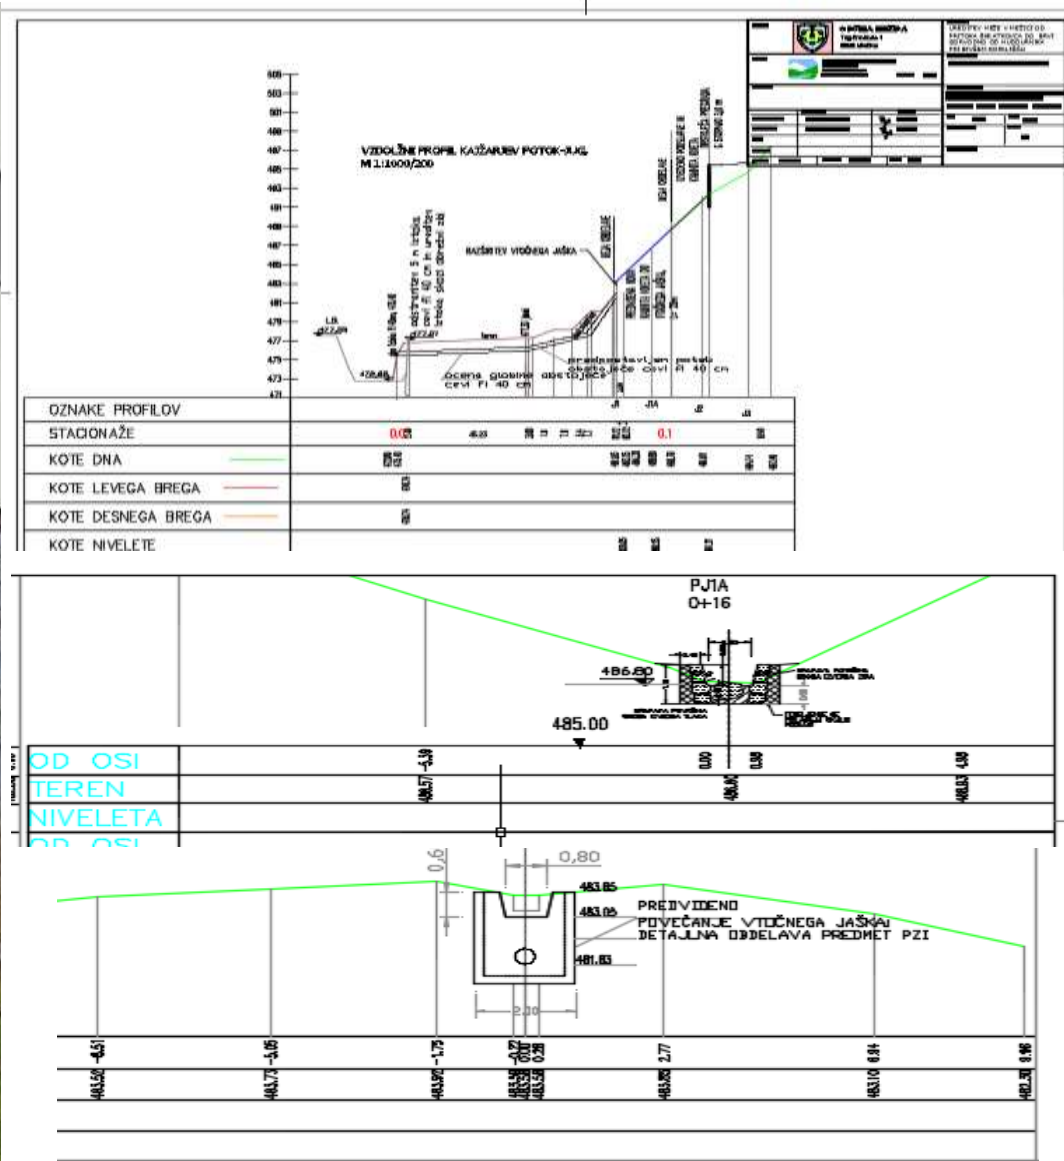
VZDOLŽNI PROFIL KAJŽARJEV POTOK-JUG
M 1:1000/200

RAZŠIRITEV VTOČNEGA JAŠKA

predpostavljen potek obstoječe cevi Fi 40 cm

ocena globine obstoječe cevi Fi 40 cm

505
503
501
499
497
495
493
491
489
487
485
483
481
479
477
475
473
471

OZNAKE PROFILOV
STACIONAŽE
KOTE DNA
KOTE LEVEGA BREGA
KOTE DESNEGA BREGA
KOTE NIVELETE

0.0
0.1

PJ1A
0+16

486.80
485.00

OD OSI
TEREN
NIVELETA
OD OSI

0.00
486.80

0,6
0,80
483.85
483.05
481.83
2.30

PREDVIDENO
POVEČANJE VTOČNEGA JAŠKA;
DETAJLNA OBDELAVA PREDMET PZI

-6.51
-5.05
-1.75
2.77
6.84
9.46

483.50
483.73
483.92
483.85
483.10
482.30